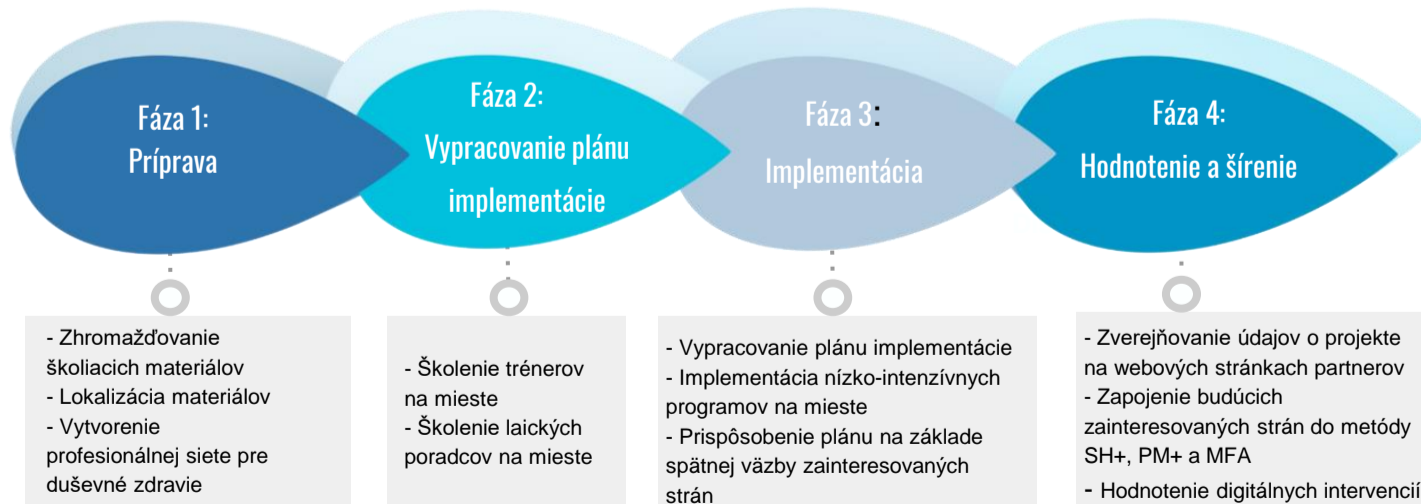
Fáza 1:
Príprava

Fáza 2:
Vypracovanie plánu implementácie

Fáza 3:
Implementácia

Fáza 4:
Hodnotenie a šírenie

- Zhromažďovanie školiacich materiálov
- Lokalizácia materiálov
- Vytvorenie profesionálnej siete pre duševné zdravie

- Školenie trénerov na mieste
- Školenie laických poradcov na mieste

- Vypracovanie plánu implementácie
- Implementácia nízko-intenzívnych programov na mieste
- Prispôsobenie plánu na základe spätnej väzby zainteresovaných strán

- Zverejňovanie údajov o projekte na webových stránkach partnerov
- Zapojenie budúcich zainteresovaných strán do metódy SH+, PM+ a MFA
- Hodnotenie digitálnych intervencií